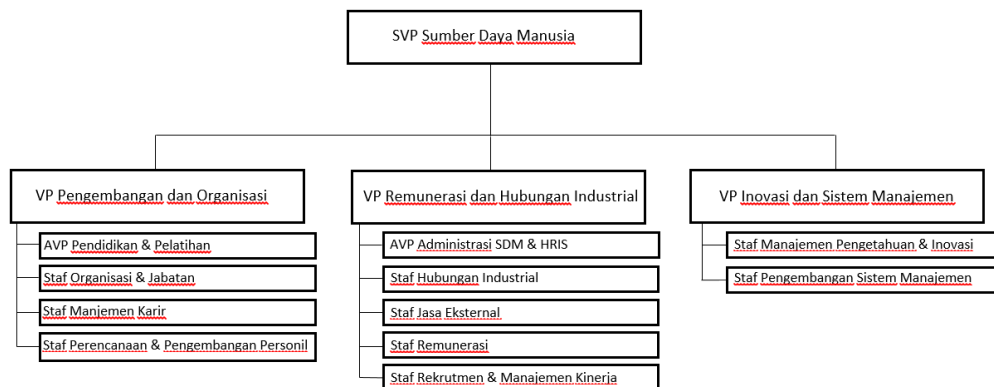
SVP Sumber Daya Manusia

VP Pengembangan dan Organisasi

AVP Pendidikan & Pelatihan

Staf Organisasi & Jabatan

Staf Manjemen Karir

Staf Perencanaan & Pengembangan Personil

VP Remunerasi dan Hubungan Industrial

AVP Administrasi SDM & HRIS

Staf Hubungan Industrial

Staf Jasa Eksternal

Staf Remunerasi

Staf Rekrutmen & Manajemen Kinerja

VP Inovasi dan Sistem Manajemen

Staf Manajemen Pengetahuan & Inovasi

Staf Pengembangan Sistem Manajemen